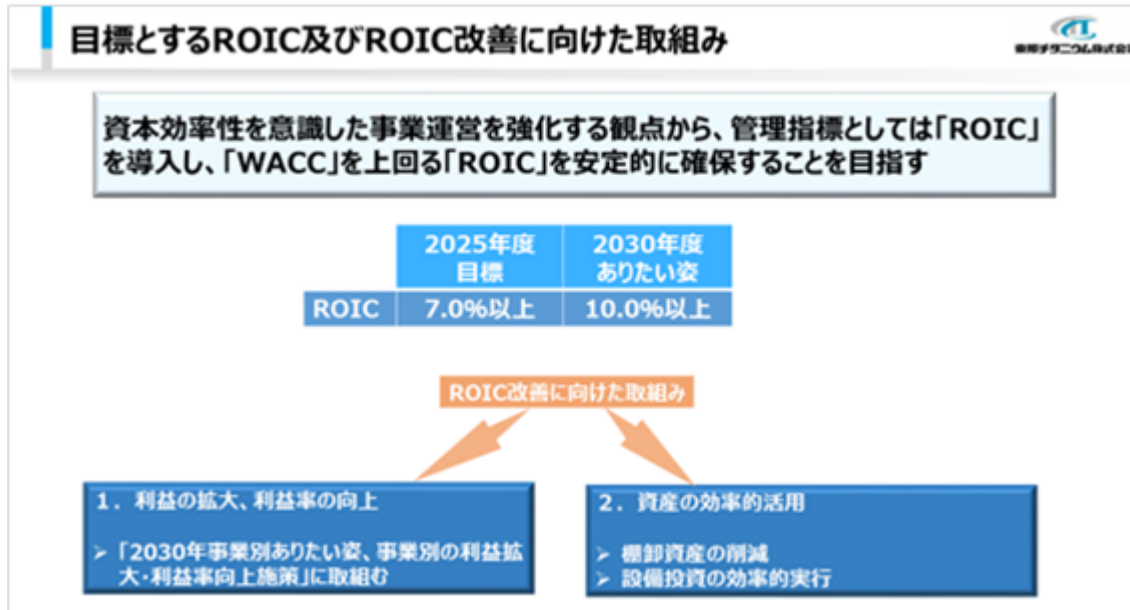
目標とするROIC及びROIC改善に向けた取組み

東邦チタニウム株式会社

資本効率性を意識した事業運営を強化する観点から、管理指標としては「ROIC」を導入し、「WACC」を上回る「ROIC」を安定的に確保することを目指す

| | 2025年度 目標 | 2030年度 ありたい姿 |
|---|---|---|
| ROIC | 7.0%以上 | 10.0%以上 |

ROIC改善に向けた取組み

1．利益の拡大、利益率の向上

➢「2030年事業別ありたい姿、事業別の利益拡大・利益率向上施策」に取組む

2．資産の効率的活用

➢ 棚卸資産の削減
➢ 設備投資の効率的実行